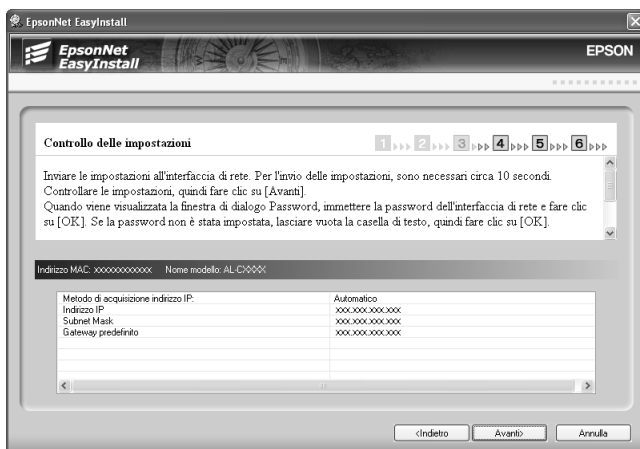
EpsonNet EasyInstall

EpsonNet EasyInstall

EPSON

Controllo delle impostazioni

1 2 3 4 5 6

Inviare le impostazioni all'interfaccia di rete. Per l'invio delle impostazioni, sono necessari circa 10 secondi. Controllare le impostazioni, quindi fare clic su [Avanti].
Quando viene visualizzata la finestra di dialogo Password, immettere la password dell'interfaccia di rete e fare clic su [OK]. Se la password non è stata impostata, lasciare vuota la casella di testo, quindi fare clic su [OK].

Indirizzo MAC: xxxxxxxxxxxx Nome modello: AL-CXXXX

| | |
|---|---|
| Metodo di acquisizione indirizzo IP: | Automatico |
| Indirizzo IP | xxx.xxx.xxx.xxx |
| Subnet Mask | xxx.xxx.xxx.xxx |
| Gateway predefinito | xxx.xxx.xxx.xxx |

<Indietro Avanti> Annulla